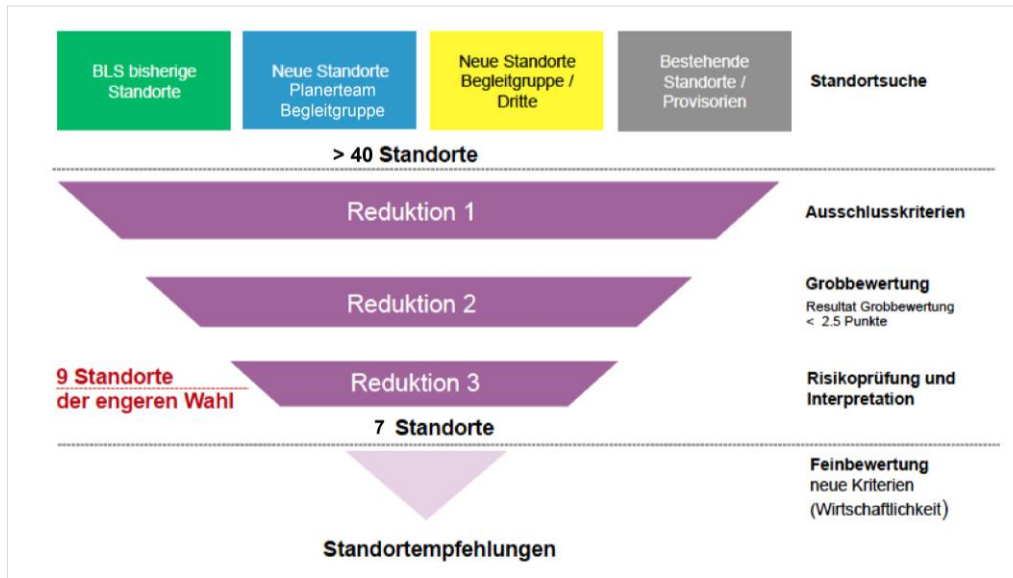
BLS bisherige Standorte

Neue Standorte Planerteam Begleitgruppe

Neue Standorte Begleitgruppe / Dritte

Bestehende Standorte / Provisorien

Standortsuche

> 40 Standorte

Reduktion 1

Ausschlusskriterien

Reduktion 2

Grobbewertung
Resultat Grobbewertung < 2.5 Punkte

9 Standorte der engeren Wahl

Reduktion 3

Risikoprüfung und Interpretation

7 Standorte

Feinbewertung
neue Kriterien
(Wirtschaftlichkeit)

Standortempfehlungen